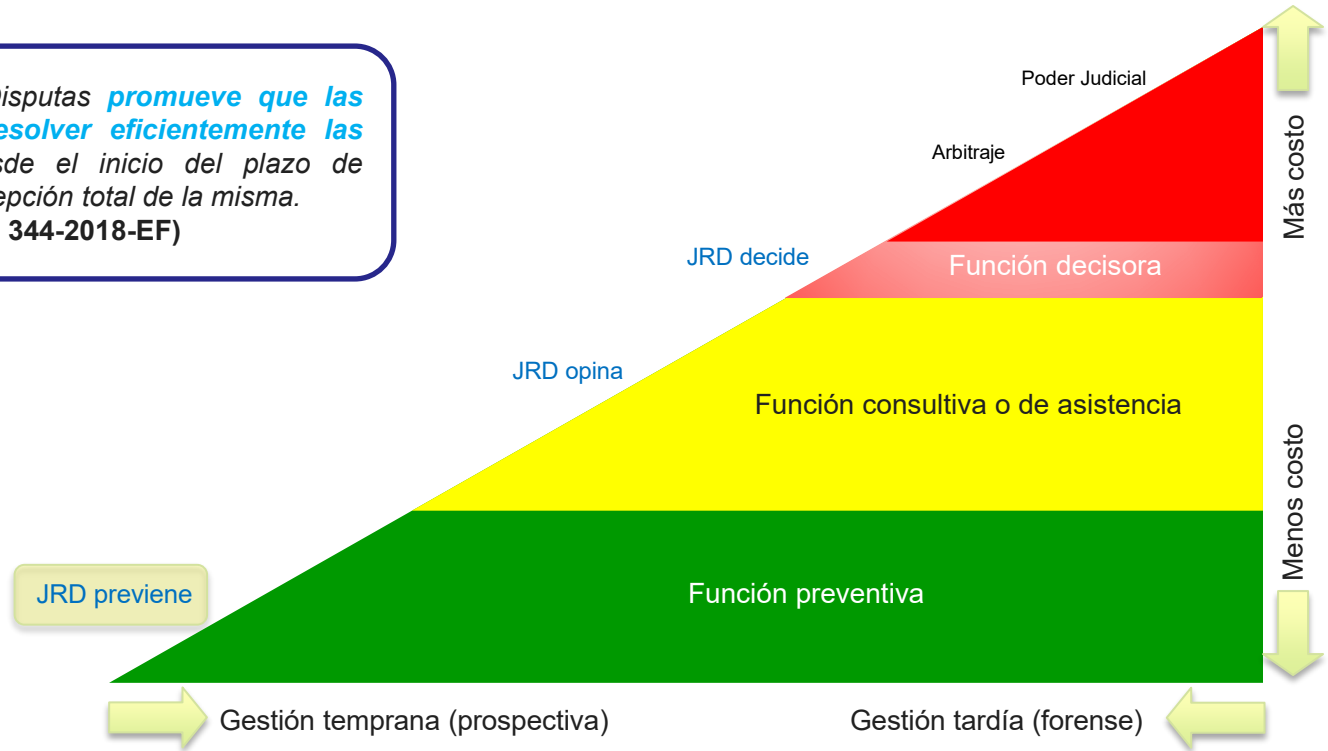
isputas promueve que las esolver eficientemente las sde el inicio del plazo de epción total de la misma.
344-2018-EF)

Poder Judicial

Arbitraje

JRD decide

Función decisora

JRD opina

Función consultiva o de asistencia

JRD previene

Función preventiva

Más costo

Menos costo

Gestión temprana (prospectiva)

Gestión tardía (forense)